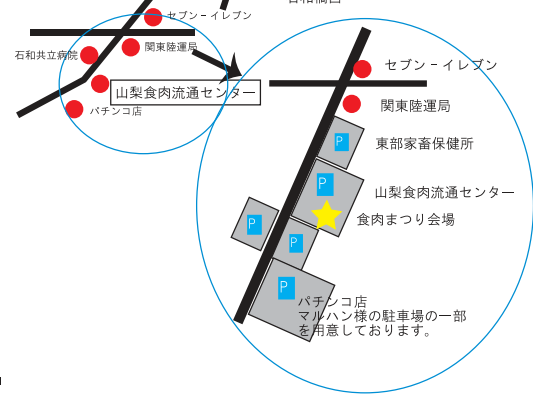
セブン－イレブン
関東陸運局
石和共立病院
山梨食肉流通センター
パチンコ店
セブン－イレブン
関東陸運局
P
東部家畜保健所
P
山梨食肉流通センター
P
食肉まつり会場
P
P
パチンコ店
マルハン様の駐車場の一部を用意しております。